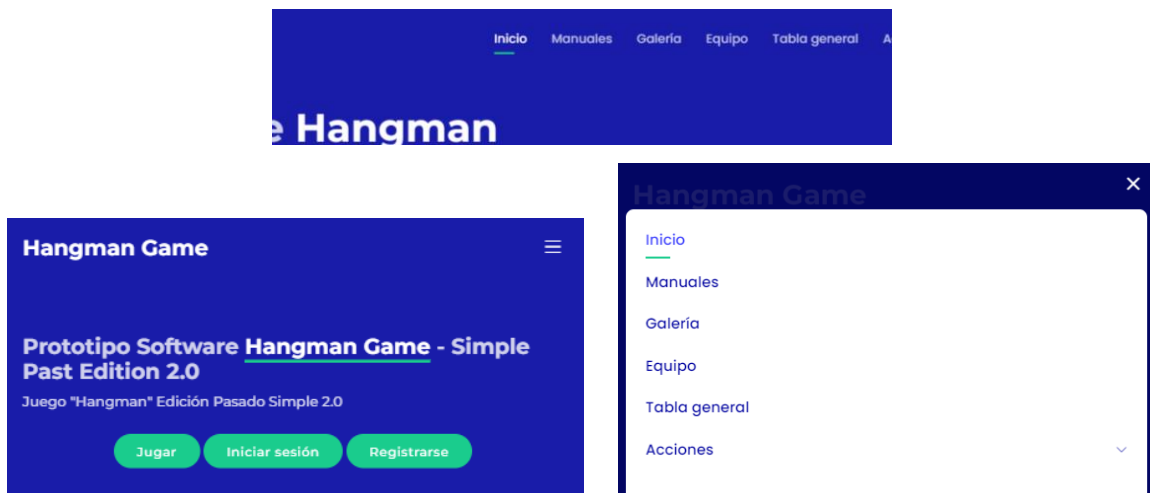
Inicio Manuales Galería Equipo Tabla general A

e Hangman

Hangman Game

Prototipo Software Hangman Game - Simple Past Edition 2.0

Juego "Hangman" Edición Pasado Simple 2.0

Jugar Iniciar sesión Registrarse

Hangman Game

Inicio

Manuales

Galería

Equipo

Tabla general

Acciones